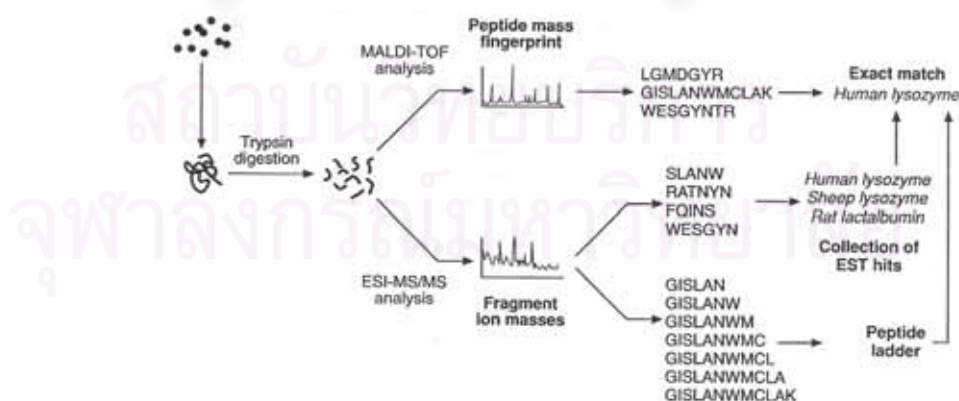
สถาบันวิทยบริการ
จุฬาลงกรณ์มหาวิทยาลัย

Peptide mass fingerprint

MALDI-TOF analysis

LGMDGYR
GISLANWMCLAK
WESGYNTR

Exact match
Human lysozyme

Trypsin digestion

SLANW
RATNYN
FQINS
WESGYN

Human lysozyme
Sheep lysozyme
Rat lactalbumin

Collection of EST hits

ESI-MS/MS analysis

Fragment ion masses

GISLAN
GISLANW
GISLANWM
GISLANWMC
GISLANWMCL
GISLANWMCLA
GISLANWMCLAK

Peptide ladder